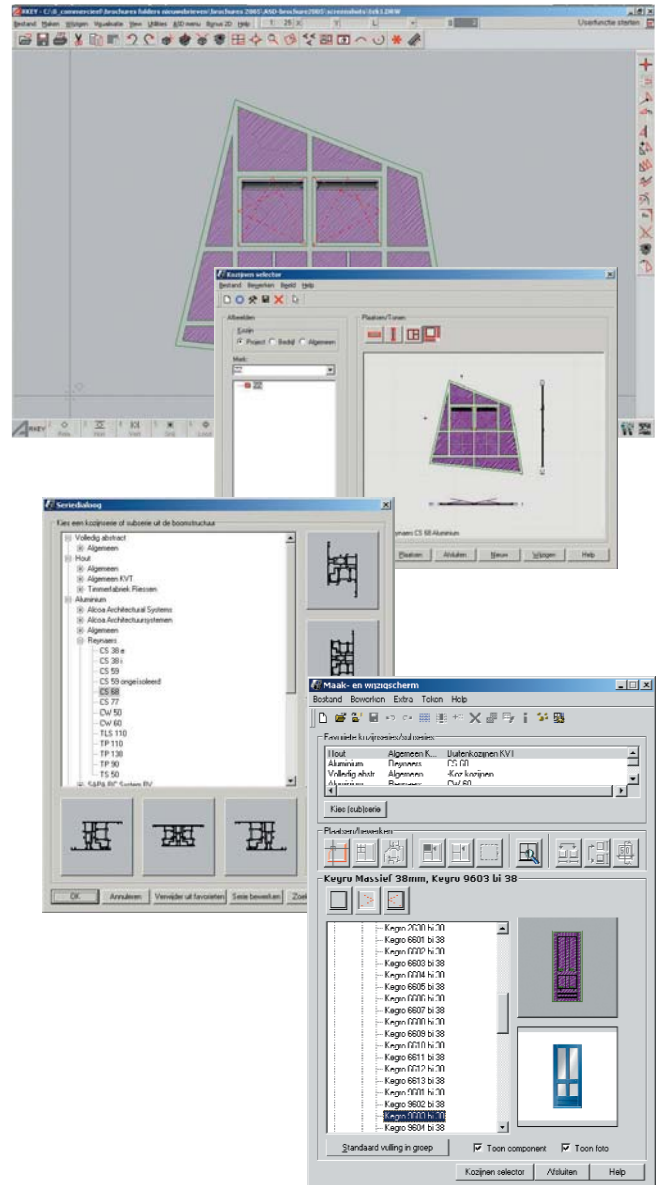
AKEY - C:\0_commercieel\brochures folders nieuwsbrieven\brochures 2005\ASD-brochures 2005\screenshots\fsk1.DWW

Bestand Maken Wijzigen Visualisatie View Utilities ASD-menu Bonus 2D Help 1: 25 X Y L

Userfunctie starten

Kozijnen selector

Bestand Bewerken Beeld Help

Afbeelden

Kozijn

Project Bedrijf Algemeen

Merk

Plaatsen/Tonen

Reynaers CS 68 Aluminium

Plaatsen Afsluiten Nieuw Wijzigen Help

Seriedialoog

Kies een kozijnserie of subserie uit de boomstructuur

Volledig abstract
Algemeen
Hout
Algemeen
Algemeen KVT
Timmerfabriek Riessen
Aluminium
Alcoa Architectural Systems
Alcoa Architectuursystemen
Algemeen
Reynaers
CS 38 e
CS 38 i
CS 59
CS 59 ongeisoleerd
CS 68
CS 77
CW 50
CW 60
TLS 110
TP 110
TP 130
TP 90
TS 50
SAPA RC System BV

OK Annuleren Verwijder uit favorieten Serie bewerken Zoek

Maak- en wijzigscherm

Bestand Bewerken Extra Tonen Help

Favoriete kozijnseries/subseries

| Hout | Algemeen K... | Buitenkozijnen KVT |
|---|---|---|
| Aluminium | Reynaers | CS 68 |
| Volledig abstr. | Algemeen | -Koz kozijnen |
| Aluminium | Reynaers | CW 60 |

Kies (sub)serie

Plaatsen/bewerken

Keyro Massief 38mm, Keyro 9603 bi 38

Keyro 2030 bi 30
Keyro 6601 bi 38
Keyro 6602 bi 30
Keyro 6603 bi 38
Keyro 6604 bi 30
Keyro 6605 bi 38
Keyro 6606 bi 30
Keyro 6607 bi 38
Keyro 6608 bi 30
Keyro 6609 bi 38
Keyro 6610 bi 30
Keyro 6611 bi 38
Keyro 6612 bi 30
Keyro 6613 bi 38
Keyro 9001 bi 30
Keyro 9602 bi 38
Keyro 9603 bi 30
Keyro 9604 bi 38

Standaard vulling in groep

Toon component Toon foto

Kozijnen selector Afsluiten Help